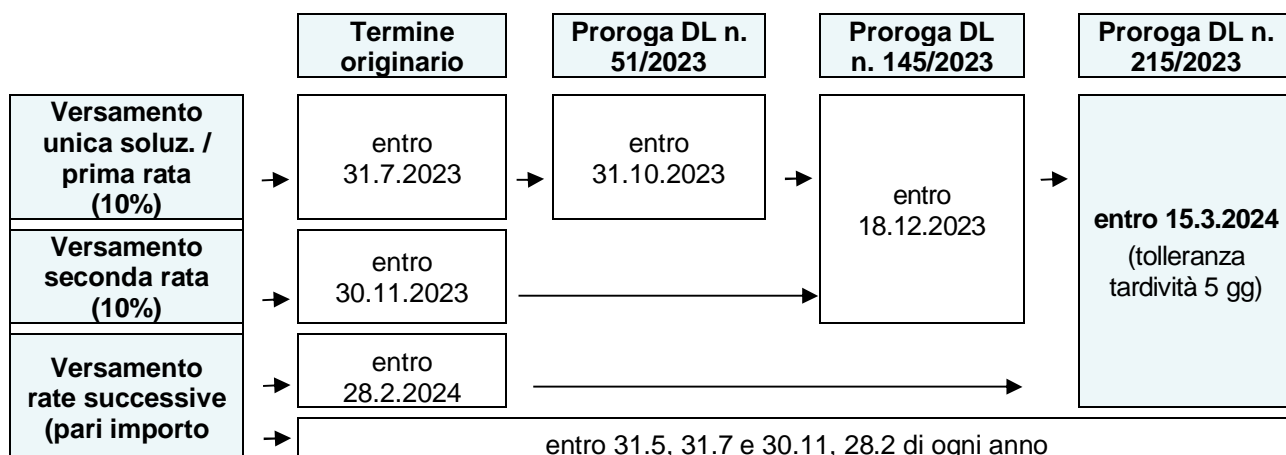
| | Termine originario | Proroga DL n. 51/2023 | Proroga DL n. 145/2023 | Proroga DL n. 215/2023 |
|---|---|---|---|---|
| Versamento unica soluz. / prima rata (10%) | entro 31.7.2023 | entro 31.10.2023 | entro 18.12.2023 | entro 15.3.2024 (tolleranza tardività 5 gg) |
| Versamento seconda rata (10%) | entro 30.11.2023 | | | |
| Versamento rate successive (pari importo | entro 28.2.2024 | | | |
| | entro 31.5, 31.7 e 30.11, 28.2 di ogni anno | | | |